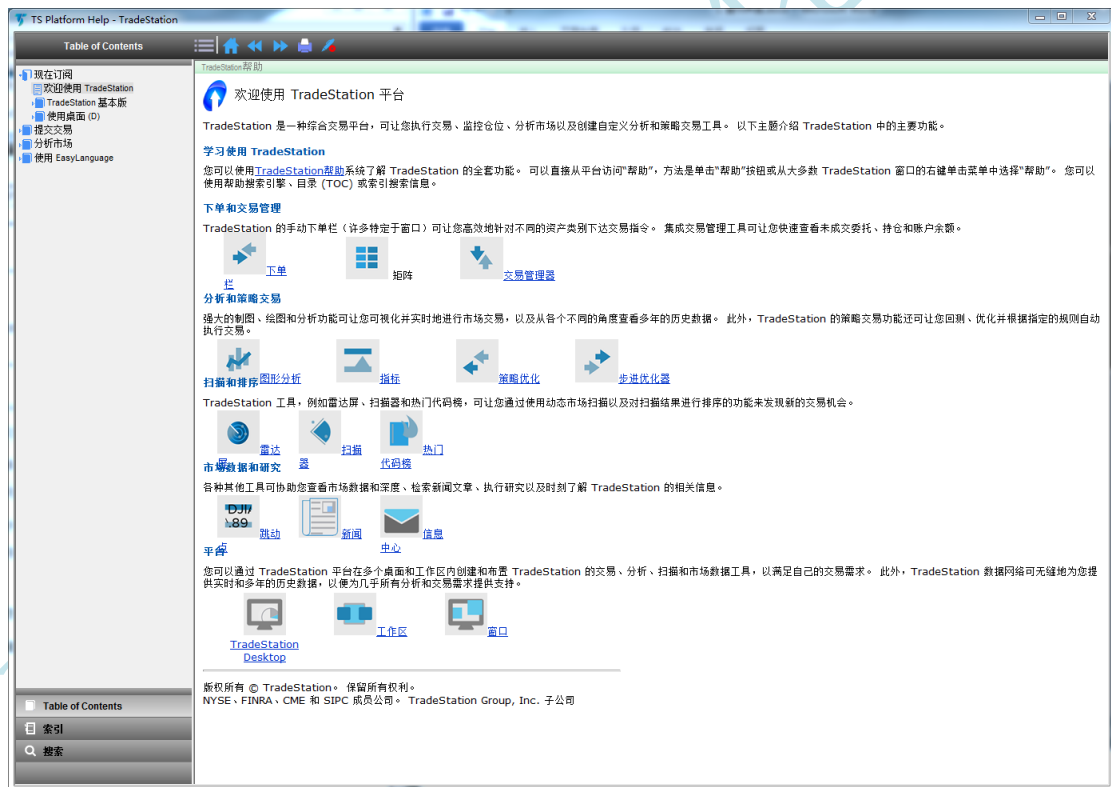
TS Platform Help - TradeStation

Table of Contents

现在订阅
欢迎使用 TradeStation
TradeStation 基本版
使用桌面 (D)
提交交易
分析市场
使用 EasyLanguage

TradeStation帮助

欢迎使用 TradeStation 平台

TradeStation 是一种综合交易平台，可让您执行交易、监控仓位、分析市场以及创建自定义分析和策略交易工具。 以下主题介绍 TradeStation 中的主要功能。

学习使用 TradeStation

您可以使用TradeStation帮助系统了解 TradeStation 的全套功能。 可以直接从平台访问"帮助"，方法是单击"帮助"按钮或从大多数 TradeStation 窗口的右键单击菜单中选择"帮助"。 您可以使用帮助搜索引擎、目录 (TOC) 或索引搜索信息。

下单和交易管理

TradeStation 的手动下单栏（许多特定于窗口）可让您高效地针对不同的资产类别下达交易指令。 集成交易管理工具可让您快速查看未成交委托、持仓和账户余额。

下单栏 矩阵 交易管理器

分析和策略交易

强大的制图、绘图和分析功能可让您可视化并实时地进行市场交易，以及从各个不同的角度查看多年的历史数据。 此外，TradeStation 的策略交易功能还可让您回测、优化并根据指定的规则自动执行交易。

图形分析 指标 策略优化 步进优化器

扫描和排序

TradeStation 工具，例如雷达屏、扫描器和热门代码榜，可让您通过使用动态市场扫描以及对扫描结果进行排序的功能来发现新的交易机会。

雷达屏 扫描器 热门代码榜

市场数据和研究

各种其他工具可协助您查看市场数据和深度、检索新闻文章、执行研究以及时刻了解 TradeStation 的相关信息。

DJI 89 跳动点 新闻 信息中心

平台

您可以通过 TradeStation 平台在多个桌面和工作区内创建和布置 TradeStation 的交易、分析、扫描和市场数据工具，以满足自己的交易需求。 此外，TradeStation 数据网络可无缝地为您提供实时和多年的历史数据，以便为几乎所有分析和交易需求提供支持。

TradeStation Desktop 工作区 窗口

版权所有 © TradeStation。 保留所有权利。
NYSE、FINRA、CME 和 SIPC 成员公司。 TradeStation Group, Inc. 子公司

Table of Contents
索引
搜索